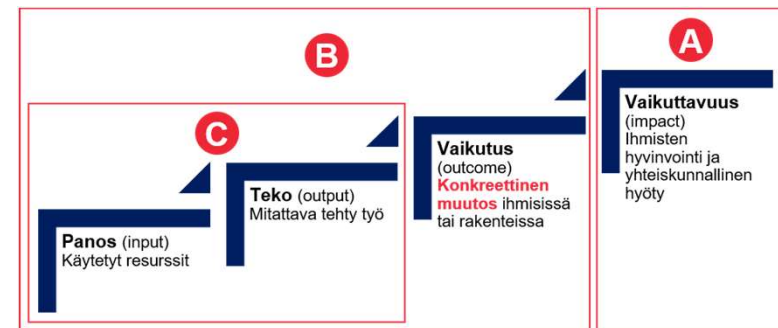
B

A

C

Vaikuttavuus (impact) Ihmisten hyvinvointi ja yhteiskunnallinen hyöty

Vaikutus (outcome) Konkreettinen muutos ihmisissä tai rakenteissa

Teko (output) Mitattava tehty työ

Panos (input) Käytetyt resurssit